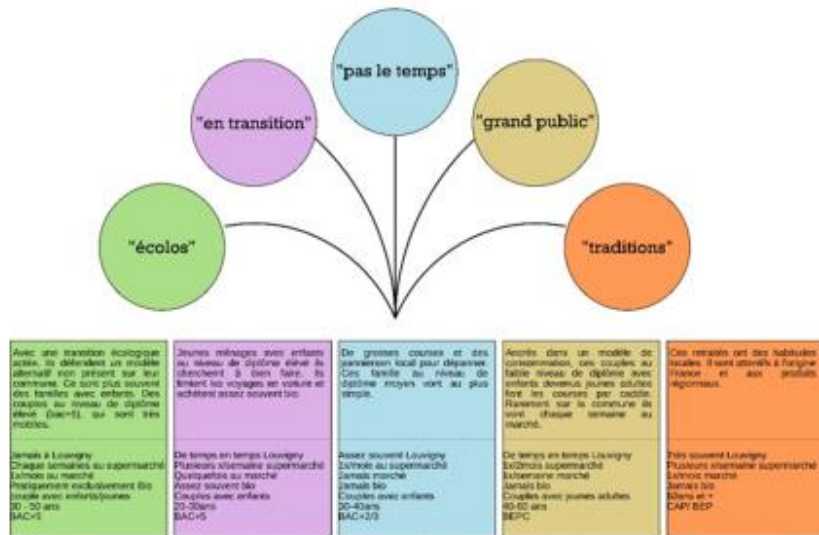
"pas le temps"

"en transition"

"grand public"

"écolos"

"traditions"

Avec une transition écologique actée, ils défendent un modèle alternatif non présent sur leur commune. Ce sont plus souvent des familles avec enfants. Des couples au niveau de diplôme élevé (bac+5), qui sont très mobiles.

Jamais à Louvigny
Chaque semaines au supermarché
1x/mois au marché
Pratiquement exclusivement Bio
couple avec enfants/jeunes
30 - 50 ans
BAC+5

Jeunes ménages avec enfants au niveau de diplôme élevé ils cherchent à bien faire. Ils limitent les voyages en voiture et achètent assez souvent bio.

De temps en temps Louvigny
Plusieurs x/semaine supermarché
Quelquefois au marché
Assez souvent bio
Couples avec enfants
20-30ans
BAC+5

De grosses courses et des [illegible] local pour dépanner. Ces famille au niveau de diplôme moyen vont au plus simple.

Assez souvent Louvigny
2x/mois au supermarché
Jamais marché
Jamais bio
Couples avec enfants
30-40ans
BAC+2/3

Ancrés dans un modèle de consommation, ces couples au faible niveau de diplôme avec enfants devenus jeunes adultes font les courses par caddie. Rarement sur la commune ils vont chaque semaine au marché.

De temps en temps Louvigny
1x/2mois supermarché
1x/semaine marché
Jamais bio
Couples avec jeunes adultes
40-60 ans
BEPC

Ces retraités ont des habitudes locales. Il sont attentifs à l'origine France et aux produits régionaux.

Très souvent Louvigny
Plusieurs x/semaine supermarché
1x/mois marché
Jamais bio
60ans et +
CAP/ BEP